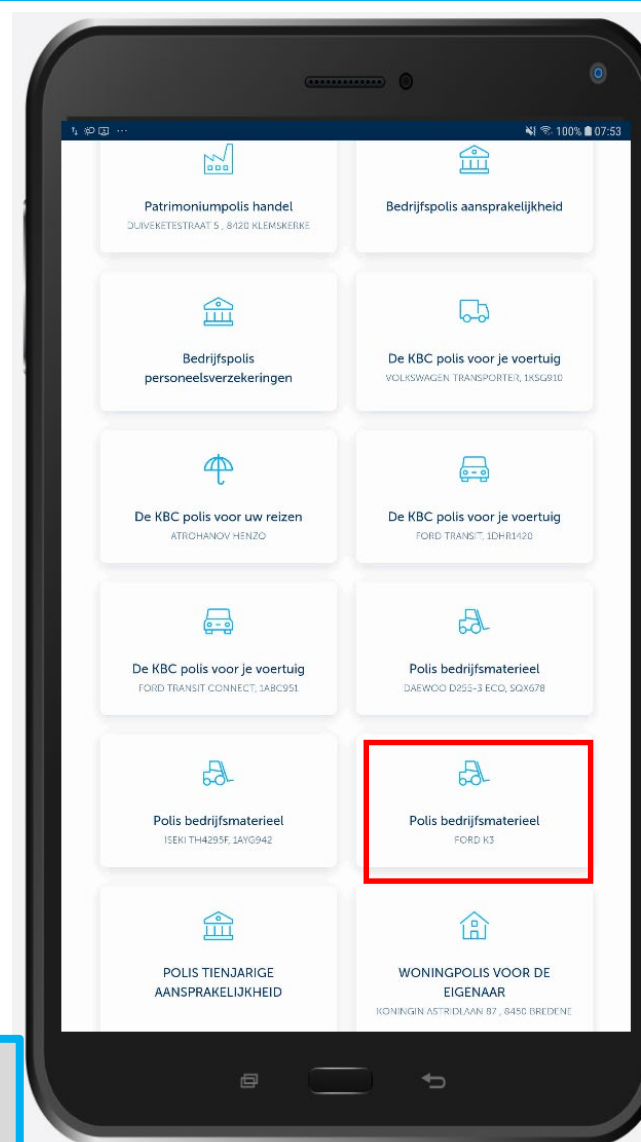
100% 07:53

Patrimoniumpolis handel
DUIVEKETESTRAAT 5 , 8420 KLEMSKERKE

Bedrijfspolis aansprakelijkheid

Bedrijfspolis personeelsverzekeringen

De KBC polis voor je voertuig
VOLKSWAGEN TRANSPORTER, 1XSG910

De KBC polis voor uw reizen
ATROHANOV HENZO

De KBC polis voor je voertuig
FORD TRANSIT, 1DHR1420

De KBC polis voor je voertuig
FORD TRANSIT CONNECT, 1ABC951

Polis bedrijfsmaterieel
DAEWOO D255-3 ECO, SQX678

Polis bedrijfsmaterieel
ISEKI TH4295F, 1AYG942

Polis bedrijfsmaterieel
FORD K3

POLIS TIENJARIGE AANSPRAKELIJKHEID

WONINGPOLIS VOOR DE EIGENAAR
KONINGIN ASTRIDLAAN 87 , 8450 BREDENE